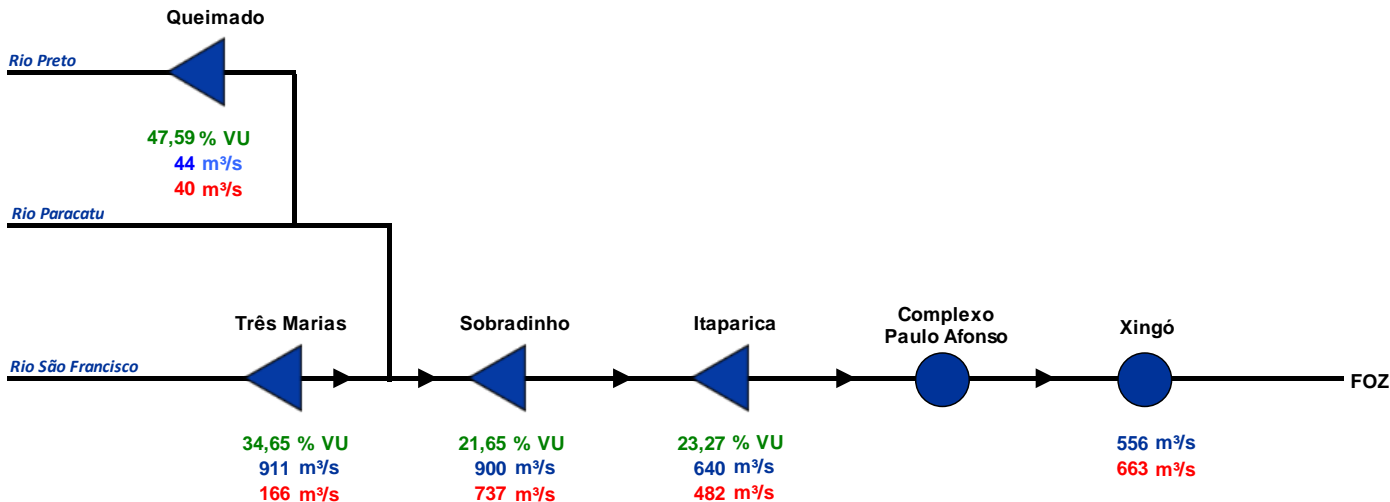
Queimado

Rio Preto

47,59 % VU
44 m³/s
40 m³/s

Rio Paracatu

Três Marias

Sobradinho

Itaparica

Complexo Paulo Afonso

Xingó

Rio São Francisco

FOZ

34,65 % VU
911 m³/s
166 m³/s

21,65 % VU
900 m³/s
737 m³/s

23,27 % VU
640 m³/s
482 m³/s

556 m³/s
663 m³/s